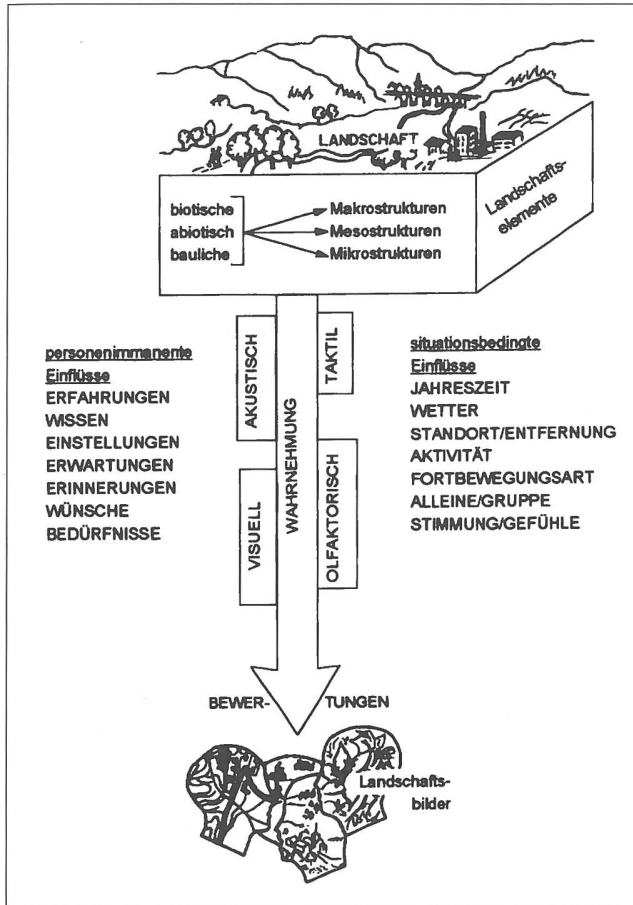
LANDSCHAFT

Landschaftselemente

biotische
abiotisch
bauliche

Makrostrukturen
Mesostrukturen
Mikrostrukturen

personenimmanente Einflüsse
ERFAHRUNGEN
WISSEN
EINSTELLUNGEN
ERWARTUNGEN
ERINNERUNGEN
WÜNSCHE
BEDÜRFNISSE

AKUSTISCH
VISUELL
WAHRNEHMUNG
TAKTIL
OLFAKTORISCH

situationsbedingte Einflüsse
JAHRESZEIT
WETTER
STANDORT/ENTFERNUNG
AKTIVITÄT
FORTBEWEGUNGSART
ALLEINE/GRUPPE
STIMMUNG/GEFÜHLE

BEWERTUNGEN

Landschaftsbilder